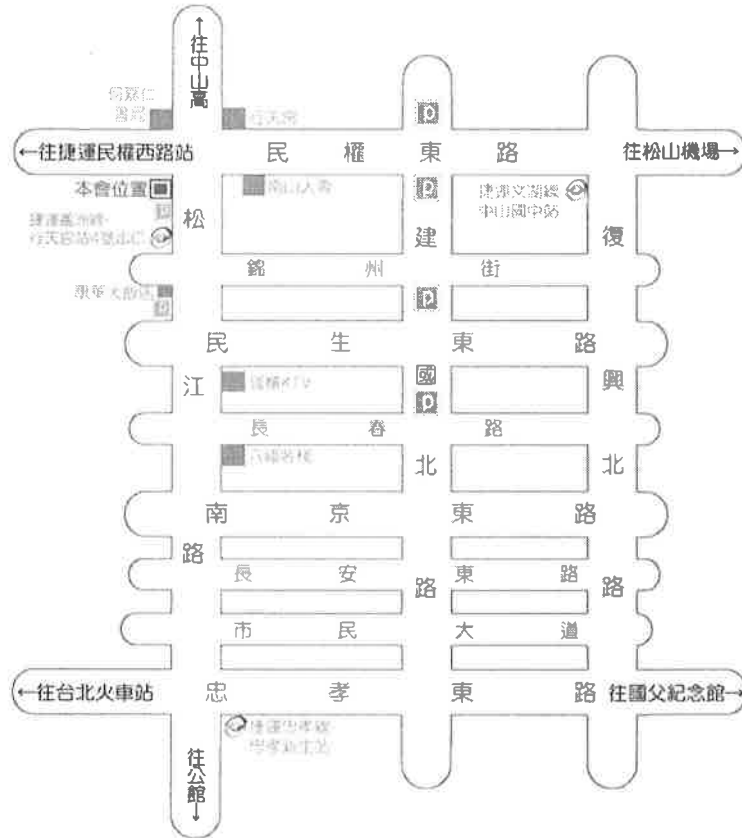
↑往中山高

馬偕醫院

行天宮

P

←往捷運民權西路站

民 權 東 路

往松山機場→

本會位置

P

中山大學

捷運文湖線中山國中站

捷運蘆洲線行天宮站4號出口

松

建

復

錦 州 街

國賓大飯店

P

民 生 東 路

江

國

興

長 春 路

P

北

北

南 京 東 路

路

長 安 東 路

路

路

市 民 大 道

←往台北火車站

忠 孝 東 路

往國父紀念館→

捷運忠孝線忠孝新生站

往公館↓